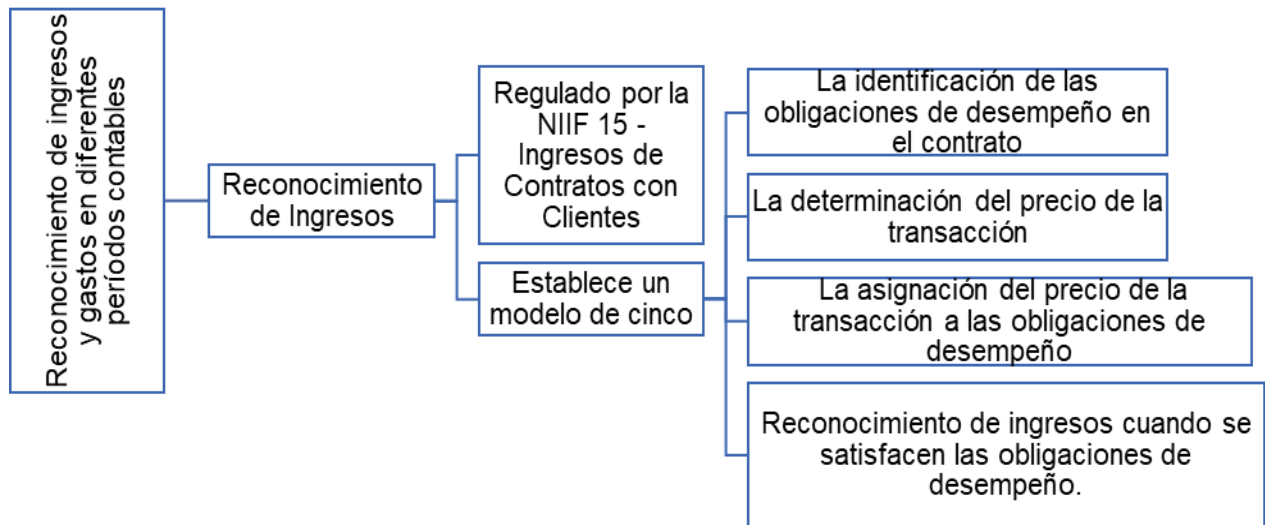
Reconocimiento de ingresos y gastos en diferentes períodos contables

Reconocimiento de Ingresos

Regulado por la NIIF 15 - Ingresos de Contratos con Clientes

Establece un modelo de cinco

La identificación de las obligaciones de desempeño en el contrato

La determinación del precio de la transacción

La asignación del precio de la transacción a las obligaciones de desempeño

Reconocimiento de ingresos cuando se satisfacen las obligaciones de desempeño.